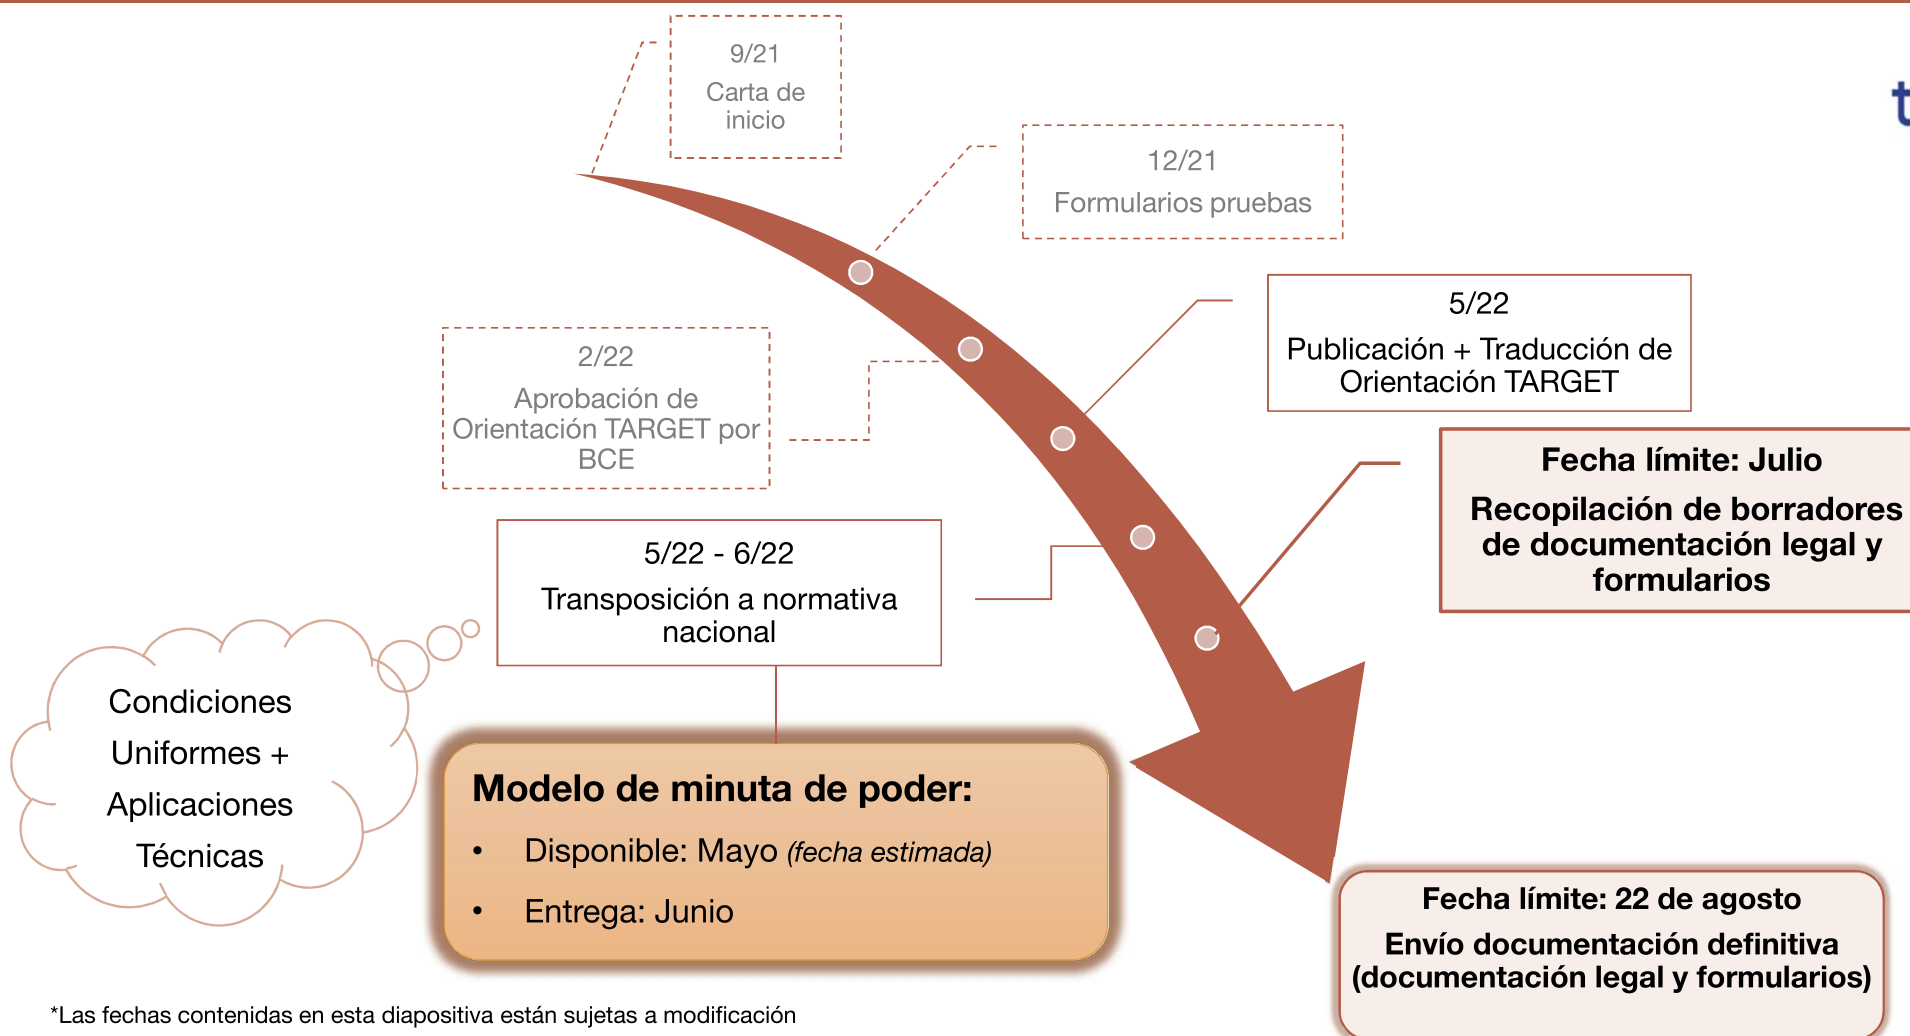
9/21
Carta de inicio

12/21
Formularios pruebas

5/22
Publicación + Traducción de Orientación TARGET

2/22
Aprobación de Orientación TARGET por BCE

Fecha límite: Julio
Recopilación de borradores de documentación legal y formularios

5/22 - 6/22
Transposición a normativa nacional

Condiciones Uniformes + Aplicaciones Técnicas

Modelo de minuta de poder:
• Disponible: Mayo *(fecha estimada)*
• Entrega: Junio

Fecha límite: 22 de agosto
Envío documentación definitiva (documentación legal y formularios)

*Las fechas contenidas en esta diapositiva están sujetas a modificación

t